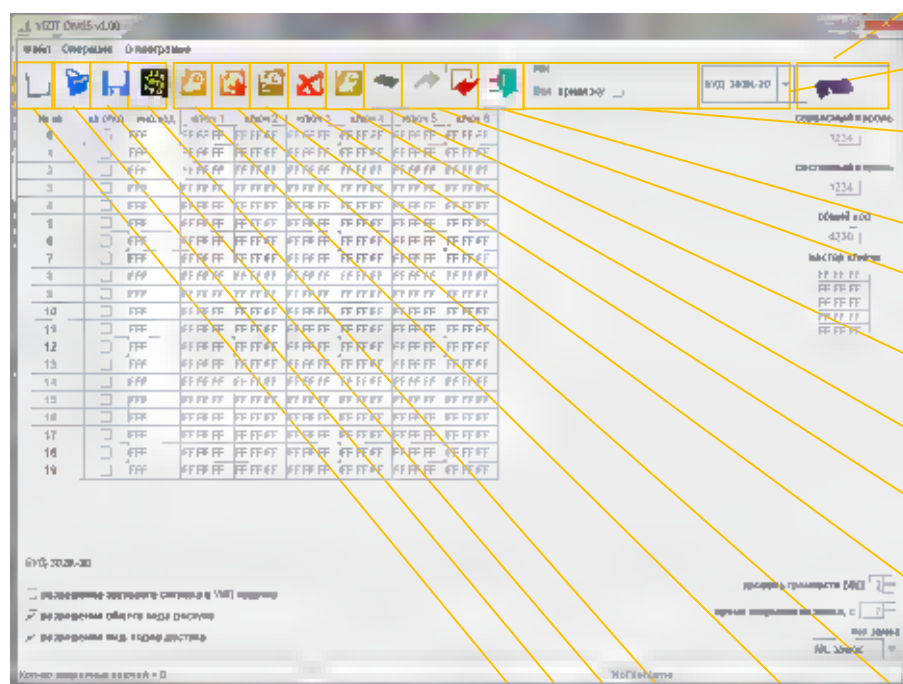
VIZIT Dvd5-v1.00

Файл Операции О программе

Вид приемзку

ВУД 3028-20

| Ном кв | вкл (ПЗ) | инд код | ключ 1 | ключ 2 | ключ 3 | ключ 4 | ключ 5 | ключ 6 |
|---|---|---|---|---|---|---|---|---|
| 0 | | FFF | FF FF FF | FF FF FF | FF FF FF | FF FF FF | FF FF FF | FF FF FF |
| 1 | | FFF | FF FF FF | FF FF FF | FF FF FF | FF FF FF | FF FF FF | FF FF FF |
| 2 | | FFF | FF FF FF | FF FF FF | FF FF FF | FF FF FF | FF FF FF | FF FF FF |
| 3 | | FFF | FF FF FF | FF FF FF | FF FF FF | FF FF FF | FF FF FF | FF FF FF |
| 4 | | FFF | FF FF FF | FF FF FF | FF FF FF | FF FF FF | FF FF FF | FF FF FF |
| 5 | | FFF | FF FF FF | FF FF FF | FF FF FF | FF FF FF | FF FF FF | FF FF FF |
| 6 | | FFF | FF FF FF | FF FF FF | FF FF FF | FF FF FF | FF FF FF | FF FF FF |
| 7 | | FFF | FF FF FF | FF FF FF | FF FF FF | FF FF FF | FF FF FF | FF FF FF |
| 8 | | FFF | FF FF FF | FF FF FF | FF FF FF | FF FF FF | FF FF FF | FF FF FF |
| 9 | | FFF | FF FF FF | FF FF FF | FF FF FF | FF FF FF | FF FF FF | FF FF FF |
| 10 | | FFF | FF FF FF | FF FF FF | FF FF FF | FF FF FF | FF FF FF | FF FF FF |
| 11 | | FFF | FF FF FF | FF FF FF | FF FF FF | FF FF FF | FF FF FF | FF FF FF |
| 12 | | FFF | FF FF FF | FF FF FF | FF FF FF | FF FF FF | FF FF FF | FF FF FF |
| 13 | | FFF | FF FF FF | FF FF FF | FF FF FF | FF FF FF | FF FF FF | FF FF FF |
| 14 | | FFF | FF FF FF | FF FF FF | FF FF FF | FF FF FF | FF FF FF | FF FF FF |
| 15 | | FFF | FF FF FF | FF FF FF | FF FF FF | FF FF FF | FF FF FF | FF FF FF |
| 16 | | FFF | FF FF FF | FF FF FF | FF FF FF | FF FF FF | FF FF FF | FF FF FF |
| 17 | | FFF | FF FF FF | FF FF FF | FF FF FF | FF FF FF | FF FF FF | FF FF FF |
| 18 | | FFF | FF FF FF | FF FF FF | FF FF FF | FF FF FF | FF FF FF | FF FF FF |
| 19 | | FFF | FF FF FF | FF FF FF | FF FF FF | FF FF FF | FF FF FF | FF FF FF |

сервисный пароль
1234
системный пароль
1234
общий код
4330
мастер ключи
FF FF FF
FF FF FF
FF FF FF
FF FF FF

БУД 3028-20

разрешение звукового сигнала в УКП вызова
разрешение общего кода доступа
разрешение инд. кодов доступа

громкость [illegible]
время открывания замка, с 7
Тип замка
Эл. замок

Кол-во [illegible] = 0
NoFileName